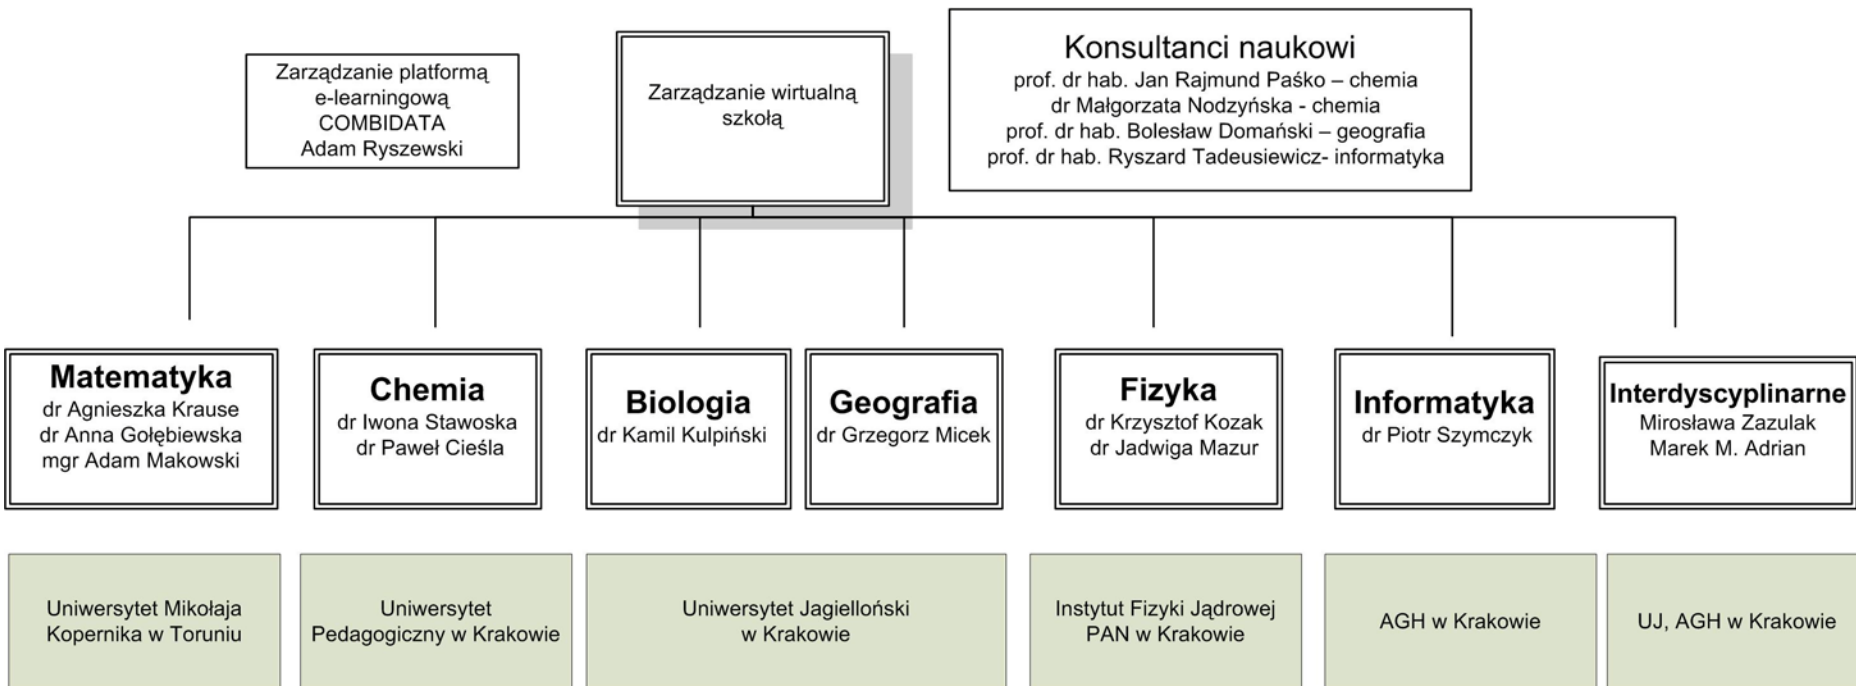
Zarządzanie platformą e-learningową COMBIDATA Adam Ryszewski

Zarządzanie wirtualną szkołą

Konsultanci naukowi
prof. dr hab. Jan Rajmund Paśko – chemia
dr Małgorzata Nodzyńska - chemia
prof. dr hab. Bolesław Domański – geografia
prof. dr hab. Ryszard Tadeusiewicz- informatyka

Matematyka
dr Agnieszka Krause
dr Anna Gołębiewska
mgr Adam Makowski

Chemia
dr Iwona Stawoska
dr Paweł Cieśla

Biologia
dr Kamil Kulpiński

Geografia
dr Grzegorz Micek

Fizyka
dr Krzysztof Kozak
dr Jadwiga Mazur

Informatyka
dr Piotr Szymczyk

Interdyscyplinarne
Mirosława Zazulak
Marek M. Adrian

Uniwersytet Mikołaja Kopernika w Toruniu

Uniwersytet Pedagogiczny w Krakowie

Uniwersytet Jagielloński w Krakowie

Instytut Fizyki Jądrowej PAN w Krakowie

AGH w Krakowie

UJ, AGH w Krakowie